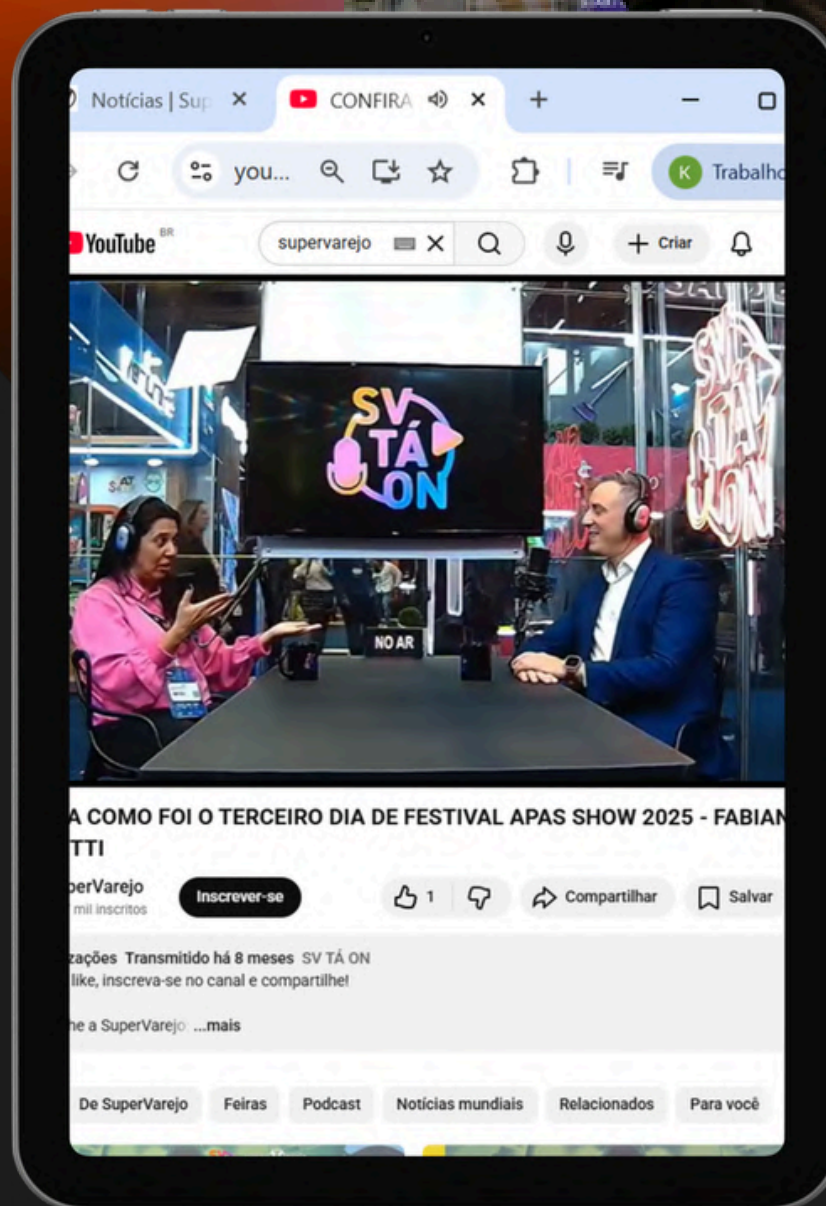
Notícias | Sup ×
CONFIRA ×
+
you...
Trabalho
YouTube BR
supervarejo
Criar
SV TÁ ON
NO AR
A COMO FOI O TERCEIRO DIA DE FESTIVAL APAS SHOW 2025 - FABIAN TTI
perVarejo
mil inscritos
Inscrever-se
1
Compartilhar
Salvar
zações Transmitido há 8 meses SV TÁ ON
like, inscreva-se no canal e compartilhe!
he a SuperVarejo ...mais
De SuperVarejo
Feiras
Podcast
Notícias mundiais
Relacionados
Para você